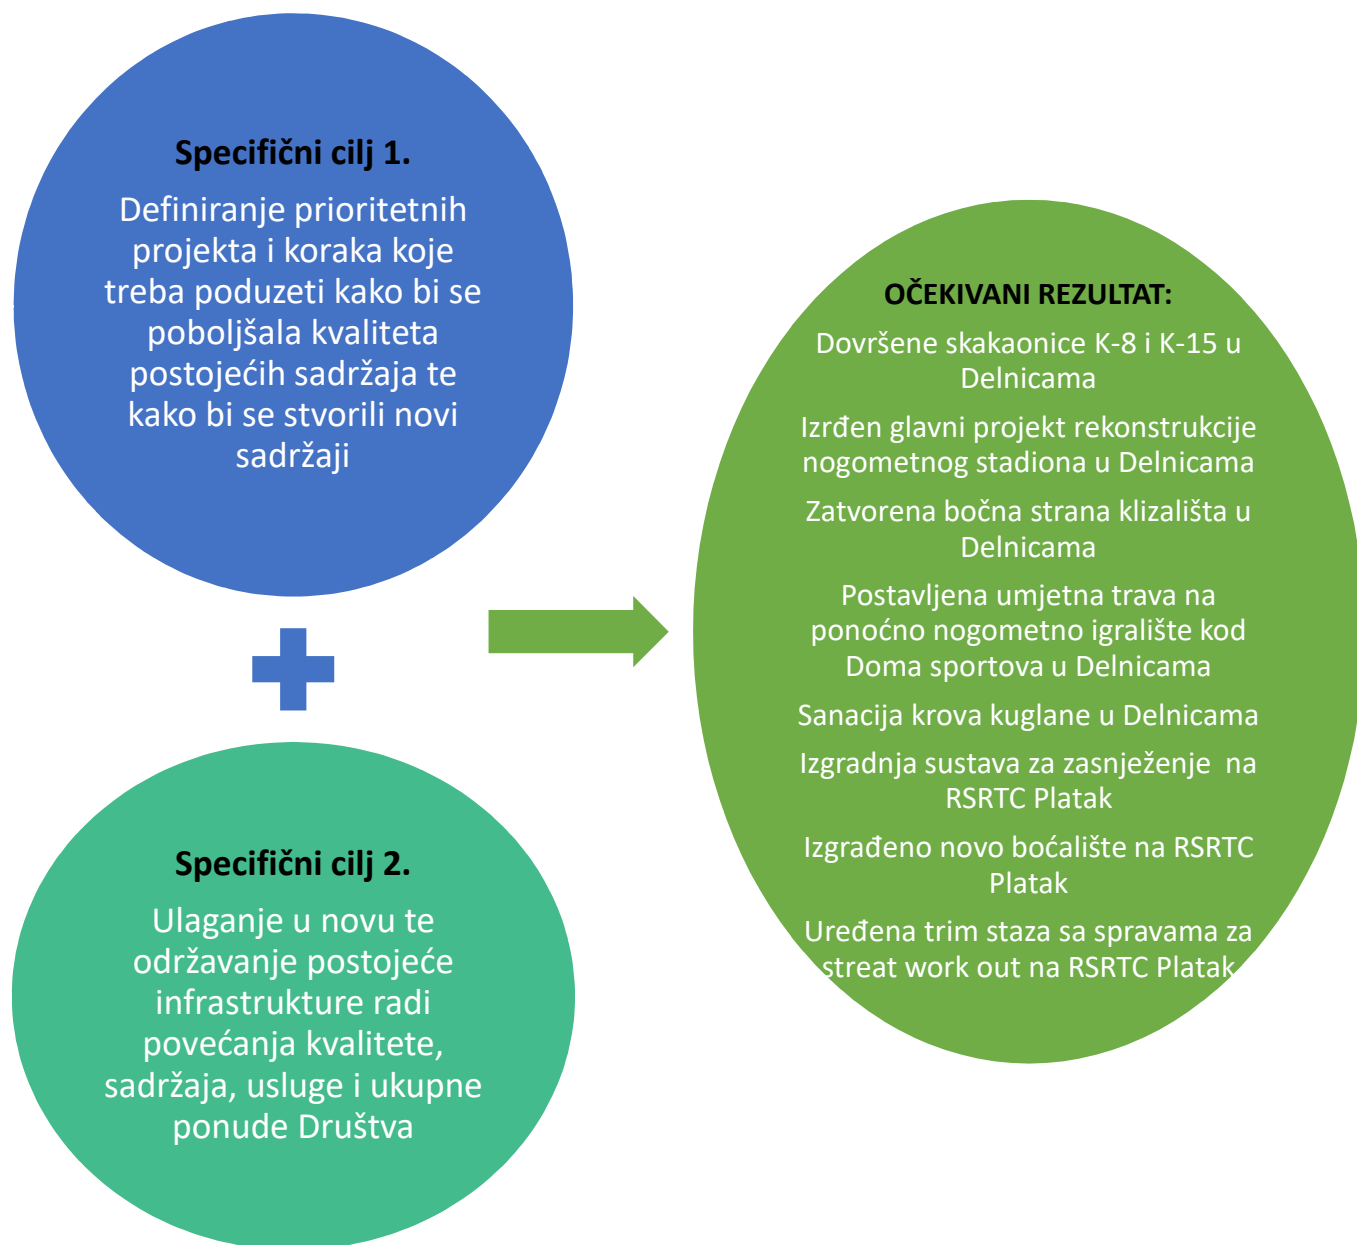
Specifični cilj 1.

Definiranje prioritetnih projekta i koraka koje treba poduzeti kako bi se poboljšala kvaliteta postojećih sadržaja te kako bi se stvorili novi sadržaji

Specifični cilj 2.

Ulaganje u novu te održavanje postojeće infrastrukture radi povećanja kvalitete, sadržaja, usluge i ukupne ponude Društva

OČEKIVANI REZULTAT:

Dovršene skakaonice K-8 i K-15 u Delnicama

Izrđen glavni projekt rekonstrukcije nogometnog stadiona u Delnicama

Zatvorena bočna strana klizališta u Delnicama

Postavljena umjetna trava na ponoćno nogometno igralište kod Doma sportova u Delnicama

Sanacija krova kuglane u Delnicama

Izgradnja sustava za zasnježenje na RSRTC Platak

Izgrađeno novo boćalište na RSRTC Platak

Uređena trim staza sa spravama za streat work out na RSRTC Platak